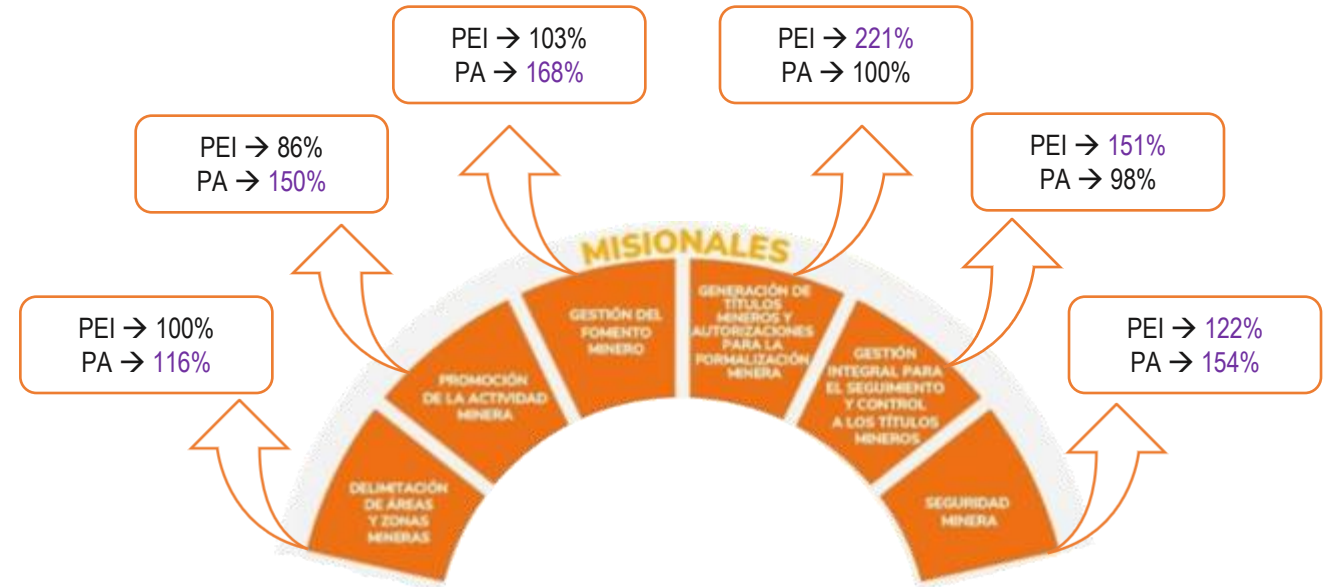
PEI → 103%
PA → 168%

PEI → 221%
PA → 100%

PEI → 86%
PA → 150%

PEI → 151%
PA → 98%

PEI → 100%
PA → 116%

PEI → 122%
PA → 154%

MISIONALES

DELIMITACIÓN DE ÁREAS Y ZONAS MINERAS

PROMOCIÓN DE LA ACTIVIDAD MINERA

GESTIÓN DEL FOMENTO MINERO

GENERACIÓN DE TÍTULOS MINEROS Y AUTORIZACIONES PARA LA FORMALIZACIÓN MINERA

GESTIÓN INTEGRAL PARA EL SEGUIMIENTO Y CONTROL A LOS TÍTULOS MINEROS

SEGURIDAD MINERA